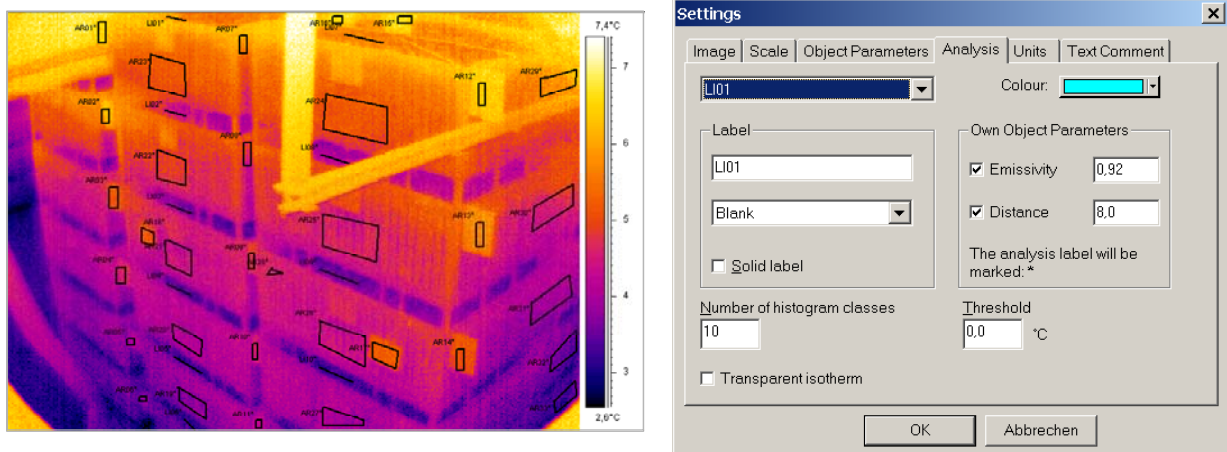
AR01* LI01* AR07* AR16* AR15* AR23* AR12* AR29* AR02* LI02* AR24* AR09* LI06* AR22* AR03* AR13* AR30* AR25* AR10* AR08* AR04* AR31* AR26* AR05* AR17* AR14* AR32* AR06* AR11* AR27* AR33*

7,4°C
7
6
5
4
3
2,6°C

Settings

Image | Scale | Object Parameters | Analysis | Units | Text Comment

LI01

Colour:

Label

LI01

Blank

Solid label

Own Object Parameters

Emissivity 0,92

Distance 8,0

The analysis label will be marked: *

Number of histogram classes

10

Threshold

0,0 °C

Transparent isotherm

OK

Abbrechen